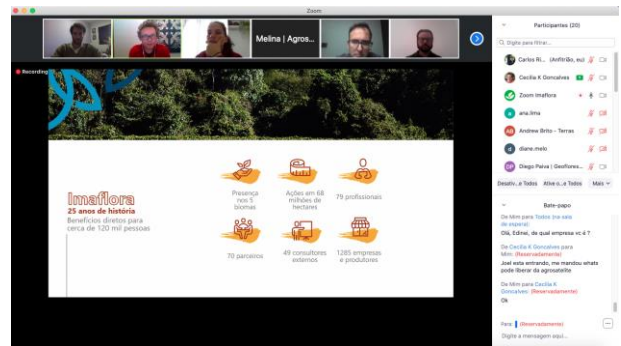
Zoom

Melina | Agros...

Recording

Imaflora
25 anos de história
Benefícios diretos para cerca de 120 mil pessoas

Presença nos 5 biomas

Ações em 68 milhões de hectares

79 profissionais

70 parceiros

49 consultores externos

1285 empresas e produtores

Participantes (20)

Digite para filtrar...

Carlos Ri... (Anfitrião, eu)

Cecília K Goncalves

Zoom Imaflora

ana.lima

Andrew Brito - Terras

diane.melo

Diego Paiva | Geoflores...

Desativ...a Todos   Ative o...a Todos   Mais

Bate-papo

De Mim para Todos (na sala de espera):
Olá, Edine, de qual empresa vc é ?

De Cecília K Goncalves para Mim: (Reservadamente)
Joel esta entrando, me mandou whats pode liberar da agrosatelite

De Mim para Cecília K Goncalves: (Reservadamente)
Ok

Para: (Reservadamente)

Digite a mensagem aqui...